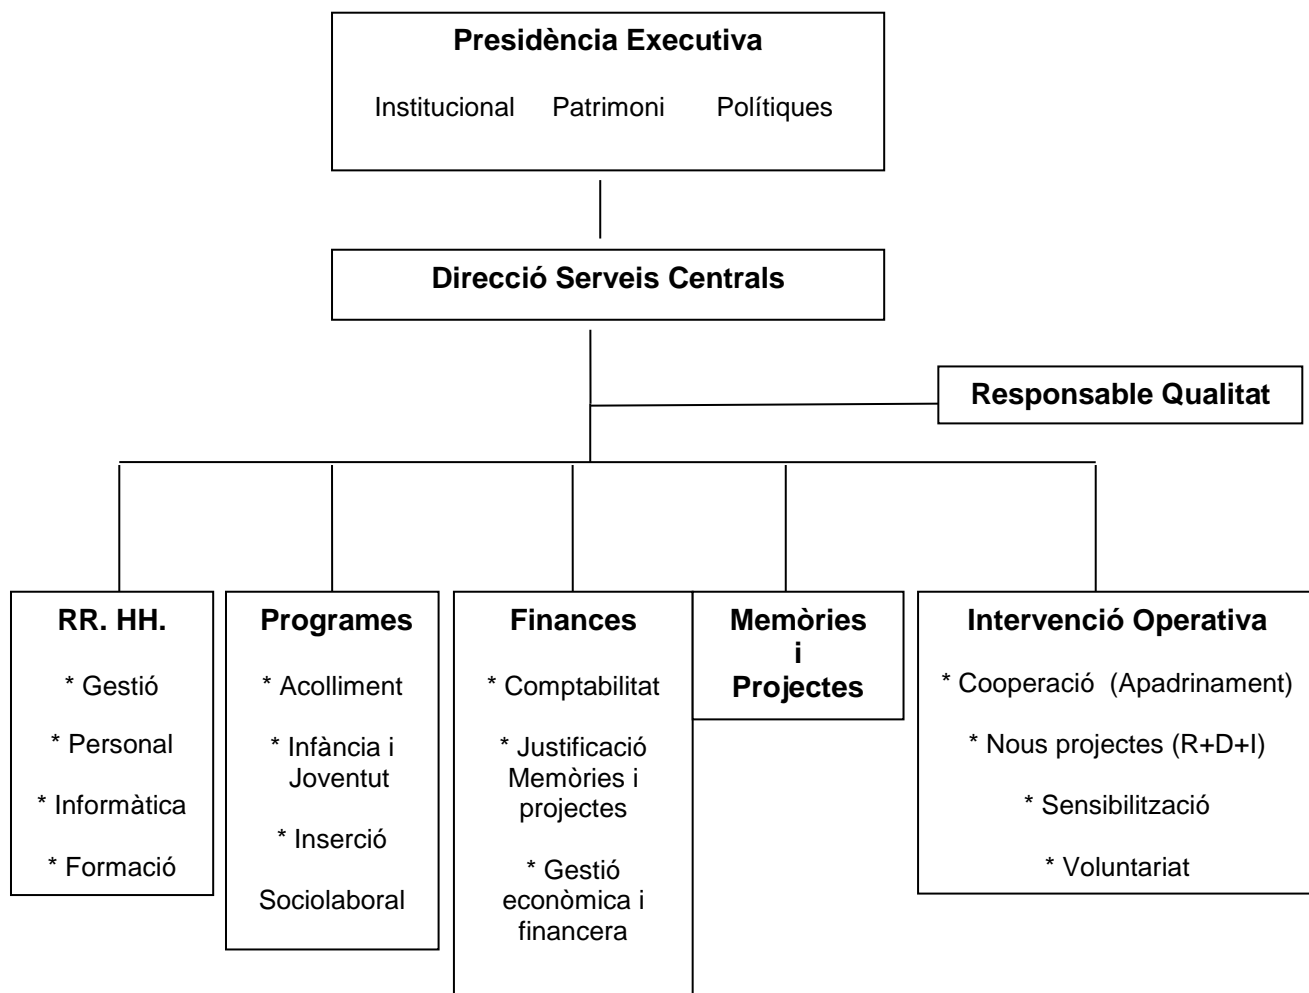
Presidència Executiva

Institucional Patrimoni Polítiques

Direcció Serveis Centrals

Responsable Qualitat

RR. HH.

* Gestió

* Personal

* Informàtica

* Formació

Programes

* Acolliment

* Infància i Joventut

* Inserció

Sociolaboral

Finances

* Comptabilitat

* Justificació Memòries i projectes

* Gestió econòmica i financera

Memòries i Projectes

Intervenció Operativa

* Cooperació (Apadrinament)

* Nous projectes (R+D+I)

* Sensibilització

* Voluntariat